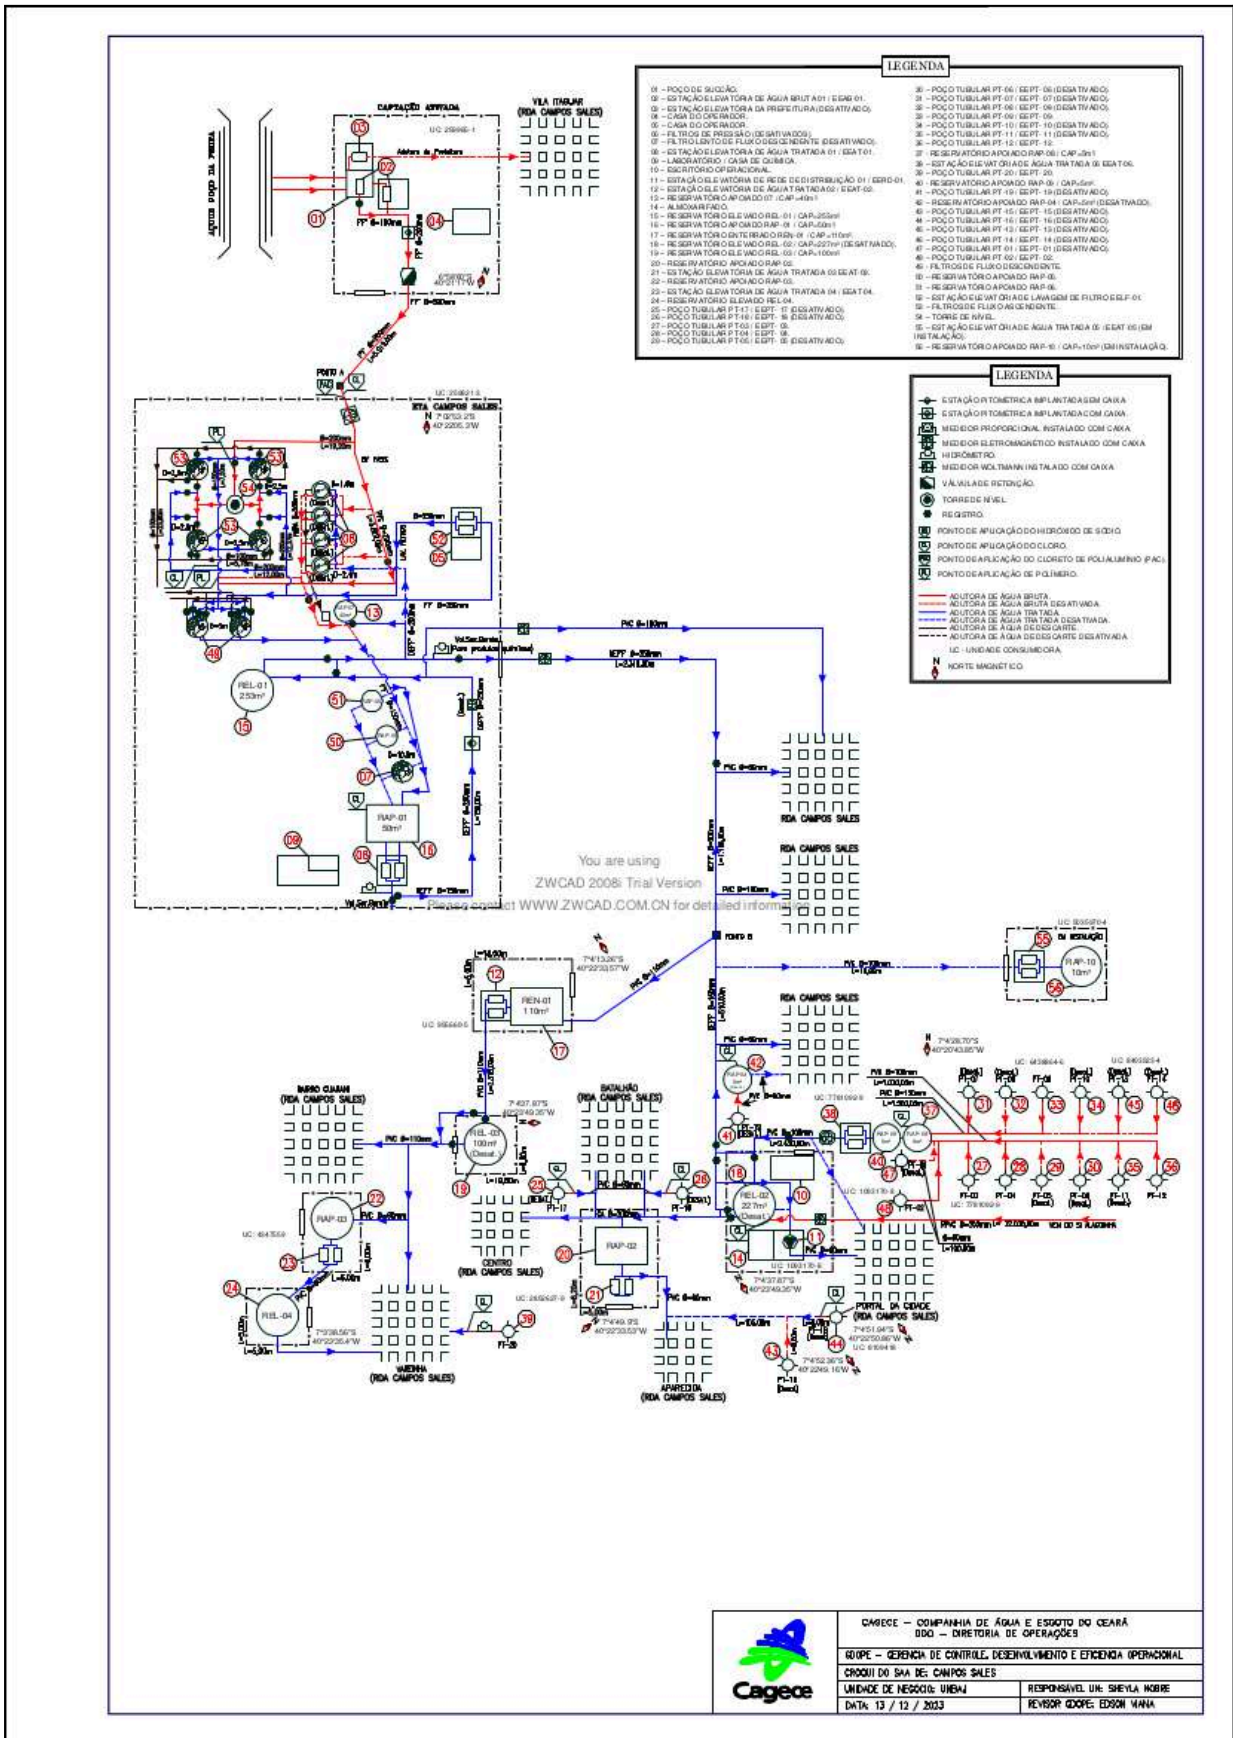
LEGENDA

01 – POÇO DE SUCÇÃO.
02 – ESTAÇÃO ELEVATÓRIA DE ÁGUA BRUTA 01 / EEAB-01.
03 – ESTAÇÃO ELEVATÓRIA DA PREFEITURA (DESATIVADO).
04 – CASA DO OPERADOR.
05 – CASA DO OPERADOR.
06 – FILTROS DE PRESSÃO (DESATIVADOS).
07 – FILTRO LENTO DE FLUXO DESCENDENTE (DESATIVADO).
08 – ESTAÇÃO ELEVATÓRIA DE ÁGUA TRATADA 01 / EEAT-01.
09 – LABORATÓRIO / CASA DE QUÍMICA.
10 – ESCRITÓRIO OPERACIONAL.
11 – ESTAÇÃO ELEVATÓRIA DE REDE DE DISTRIBUIÇÃO 01 / EERD-01.
12 – ESTAÇÃO ELEVATÓRIA DE ÁGUA TRATADA 02 / EEAT-02.
13 – RESERVATÓRIO APOIADO 07 (CAP.=40m³).
14 – ALMOXARIFADO.
15 – RESERVATÓRIO ELEVADO REL-01 / CAP.=253m³.
16 – RESERVATÓRIO APOIADO RAP-01 / CAP.=50m³.
17 – RESERVATÓRIO ENTERRADO REN-01 / CAP.=110m³.
18 – RESERVATÓRIO ELEVADO REL-02 / CAP.=227m³ (DESATIVADO).
19 – RESERVATÓRIO ELEVADO REL-03 / CAP.=100m³.
20 – RESERVATÓRIO APOIADO RAP-02.
21 – ESTAÇÃO ELEVATÓRIA DE ÁGUA TRATADA 03 / EEAT-03.
22 – RESERVATÓRIO APOIADO RAP-03.
23 – ESTAÇÃO ELEVATÓRIA DE ÁGUA TRATADA 04 / EEAT-04.
24 – RESERVATÓRIO ELEVADO REL-04.
25 – POÇO TUBULAR PT-17 / EEPT- 17 (DESATIVADO).
26 – POÇO TUBULAR PT-18 / EEPT- 18 (DESATIVADO).
27 – POÇO TUBULAR PT-03 / EEPT- 03.
28 – POÇO TUBULAR PT-04 / EEPT- 04.
29 – POÇO TUBULAR PT-05 / EEPT- 05 (DESATIVADO).
30 – POÇO TUBULAR PT-06 / EEPT- 06 (DESATIVADO).
31 – POÇO TUBULAR PT-07 / EEPT- 07 (DESATIVADO).
32 – POÇO TUBULAR PT-08 / EEPT- 08 (DESATIVADO).
33 – POÇO TUBULAR PT-09 / EEPT- 09.
34 – POÇO TUBULAR PT-10 / EEPT- 10 (DESATIVADO).
35 – POÇO TUBULAR PT-11 / EEPT- 11 (DESATIVADO).
36 – POÇO TUBULAR PT-12 / EEPT- 12.
37 – RESERVATÓRIO APOIADO RAP-08 / CAP.=3m³.
38 – ESTAÇÃO ELEVATÓRIA DE ÁGUA TRATADA 05 / EEAT-05.
39 – POÇO TUBULAR PT-20 / EEPT- 20.
40 – RESERVATÓRIO APOIADO RAP-05 / CAP.=5m³.
41 – POÇO TUBULAR PT-19 / EEPT- 19 (DESATIVADO).
42 – RESERVATÓRIO APOIADO RAP-04 / CAP.=5m³ (DESATIVADO).
43 – POÇO TUBULAR PT-15 / EEPT- 15 (DESATIVADO).
44 – POÇO TUBULAR PT-16 / EEPT- 16 (DESATIVADO).
45 – POÇO TUBULAR PT-13 / EEPT- 13 (DESATIVADO).
46 – POÇO TUBULAR PT-14 / EEPT- 14 (DESATIVADO).
47 – POÇO TUBULAR PT-01 / EEPT- 01 (DESATIVADO).
48 – POÇO TUBULAR PT-02 / EEPT- 02.
49 – FILTROS DE FLUXO DESCENDENTE.
50 – RESERVATÓRIO APOIADO RAP-05.
51 – RESERVATÓRIO APOIADO RAP-06.
52 – ESTAÇÃO ELEVATÓRIA DE LAVAGEM DE FILTRO EELF-01.
53 – FILTROS DE FLUXO ASCENDENTE.
54 – TORRE DE NÍVEL.
55 – ESTAÇÃO ELEVATÓRIA DE ÁGUA TRATADA 05 / EEAT-05 (EM INSTALAÇÃO).
56 – RESERVATÓRIO APOIADO RAP-10 / CAP.=10m³ (EM INSTALAÇÃO).

LEGENDA

ESTAÇÃO PITOMÉTRICA IMPLANTADA SEM CAIXA.
ESTAÇÃO PITOMÉTRICA IMPLANTADA COM CAIXA.
MEDIDOR PROPORCIONAL INSTALADO COM CAIXA.
MEDIDOR ELETROMAGNÉTICO INSTALADO COM CAIXA.
HIDRÔMETRO.
MEDIDOR WOLTMANN INSTALADO COM CAIXA.
VÁLVULA DE RETENÇÃO.
TORRE DE NÍVEL.
REGISTRO.
PONTO DE APLICAÇÃO DO HIDRÓXIDO DE SÓDIO.
PONTO DE APLICAÇÃO DO CLORO.
PONTO DE APLICAÇÃO DO CLORETO DE POLIALUMÍNIO (PAC).
PONTO DE APLICAÇÃO DE POLÍMERO.
ADUTORA DE ÁGUA BRUTA.
ADUTORA DE ÁGUA BRUTA DESATIVADA.
ADUTORA DE ÁGUA TRATADA.
ADUTORA DE ÁGUA TRATADA DESATIVADA.
ADUTORA DE ÁGUA DE DESCARTE.
ADUTORA DE ÁGUA DE DESCARTE DESATIVADA.
UC - UNIDADE CONSUMIDORA.
NORTE MAGNÉTICO.

AÇUDE POÇO DA PEDRA
CAPTAÇÃO ADUTORA
VILA ITABAJAR (RDA CAMPOS SALES)
UC 250865-1
Adutora da Prefeitura
FF Ø=150mm
FF Ø=350mm
PONTO A
UC 250821-3
ETA CAMPOS SALES
N 7°0'53.2"S 40°22'05.3"W
REL-01 253m³
RAP-01 50m³
PVC Ø=100mm
DEFF Ø=350mm L=2.410,00m
PVC Ø=60mm
RDA CAMPOS SALES
RDA CAMPOS SALES
PVC Ø=100mm
PONTO B
You are using ZWCAD 2008i Trial Version Please contact WWW.ZWCAD.COM.CN for detailed information
REN-01 110m³
7°4'13.26"S 40°22'33.57"W
UC 955660-5
UC 1055870-4
EM INSTALAÇÃO
RAP-10 10m³
RDA CAMPOS SALES
7°4'28.70"S 40°20'43.85"W
BAIRRO GUANABARA (RDA CAMPOS SALES)
REL-03 100m³ (Desat.)
BATALHÃO (RDA CAMPOS SALES)
REL-02 227m³ (Desat.)
RAP-03
RAP-02
CENTRO (RDA CAMPOS SALES)
REL-04
7°2'36.56"S 40°22'26.4"W
VARZINHA (RDA CAMPOS SALES)
APARECIDA (RDA CAMPOS SALES)
PORTAL DA CIDADE (RDA CAMPOS SALES)
7°4'37.87"S 40°22'49.35"W
7°4'51.94"S 40°22'50.86"W
UC 610441-6
7°4'52.36"S 40°22'49.16"W
PT-15 (Desat.)

CAGECE – COMPANHIA DE ÁGUA E ESGOTO DO CEARÁ
DDO – DIRETORIA DE OPERAÇÕES
GDOPE – GERÊNCIA DE CONTROLE, DESENVOLVIMENTO E EFICIÊNCIA OPERACIONAL
CROQUI DO SAA DE: CAMPOS SALES
UNIDADE DE NEGÓCIO: UNBAJ
RESPONSÁVEL UN: SHEYLA NOBRE
DATA: 13 / 12 / 2023
REVISOR GDOPE: EDSON VIANA
Cagece